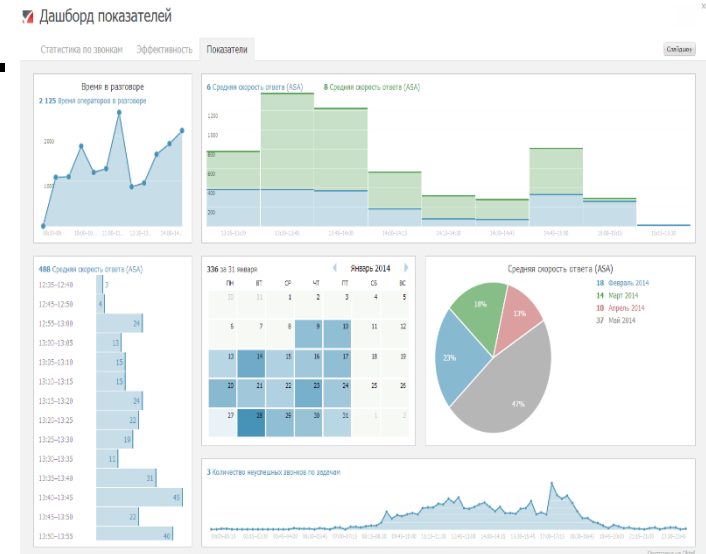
Дашборд показателей

Статистика по звонкам | Эффективность | Показатели

Слайдшоу

Время в разговоре

2 125 Время операторов в разговоре

2000

1000

6 Средняя скорость ответа (ASA) 8 Средняя скорость ответа (ASA)

1200

1000

800

600

400

200

488 Средняя скорость ответа (ASA)

| | |
|---|---|
| 12:35–12:40 | 3 |
| 12:45–12:50 | 4 |
| 12:55–13:00 | 24 |
| 13:00–13:05 | 13 |
| 13:05–13:10 | 15 |
| 13:10–13:15 | 15 |
| 13:15–13:20 | 24 |
| 13:20–13:25 | 22 |
| 13:25–13:30 | 19 |
| 13:30–13:35 | 11 |
| 13:35–13:40 | 31 |
| 13:40–13:45 | 41 |
| 13:45–13:50 | 22 |
| 13:50–13:55 | 40 |

336 за 31 января

Январь 2014

| ПН | ВТ | СР | ЧТ | ПТ | СБ | ВС |
|---|---|---|---|---|---|---|
| 30 | 31 | 1 | 2 | 3 | 4 | 5 |
| 6 | 7 | 8 | 9 | 10 | 11 | 12 |
| 13 | 14 | 15 | 16 | 17 | 18 | 19 |
| 20 | 21 | 22 | 23 | 24 | 25 | 26 |
| 27 | 28 | 29 | 30 | 31 | 1 | 2 |

Средняя скорость ответа (ASA)

18 Февраль 2014
14 Март 2014
10 Апрель 2014
37 Май 2014

18%
13%
23%
47%

3 Количество неуспешных звонков по задачам